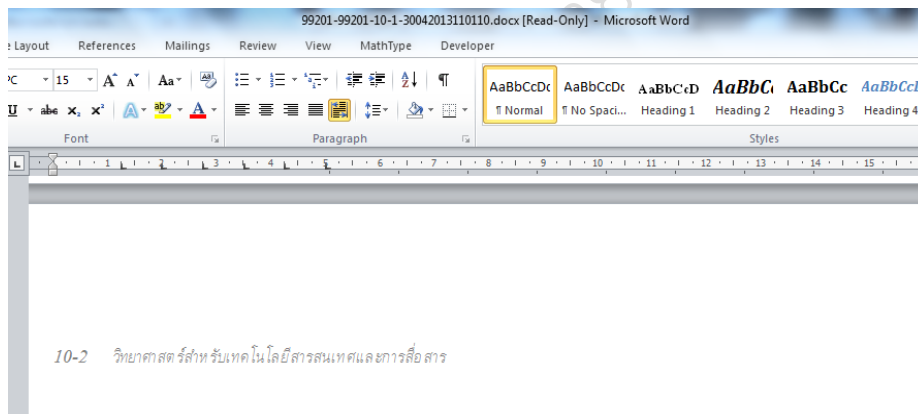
99201-99201-10-1-30042013110110.docx [Read-Only] - Microsoft Word

e Layout References Mailings Review View MathType Developer

C 15 A A Aa

U abc $x_2$ $x^2$ A A

Font

Paragraph

AaBbCcDc ¶ Normal
AaBbCcDc ¶ No Spaci...
AaBbCcD Heading 1
AaBbC Heading 2
AaBbCc Heading 3
AaBbCcI Heading 4

Styles

L 1 2 3 4 5 6 7 8 9 10 11 12 13 14 15

10-2 วิทยาศาสตร์สำหรับเทคโนโลยีสารสนเทศและการสื่อสาร